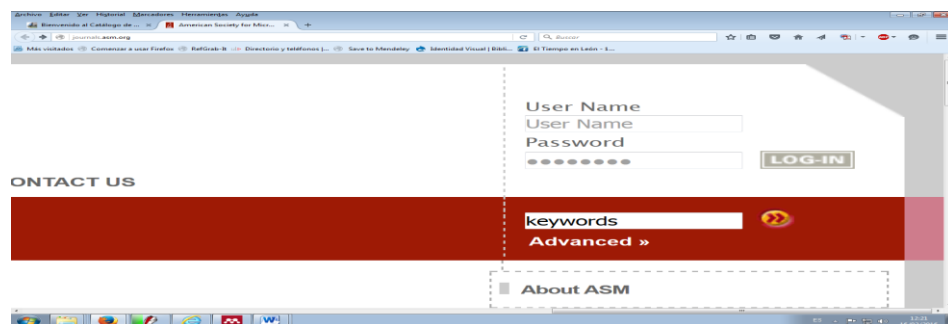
Archivo Editar Ver Historial Marcadores Herramientas Ayuda

Bienvenido al Catálogo de ... × American Society for Micr... × +

journals.asm.org

Buscar

Más visitados Comenzar a usar Firefox RefGrab-It Directorio y teléfonos |... Save to Mendeley Identidad Visual | Bibli... El Tiempo en León - 1...

User Name

User Name

Password

••••••••

LOG-IN

ONTACT US

keywords

Advanced »

About ASM

ES

13:25